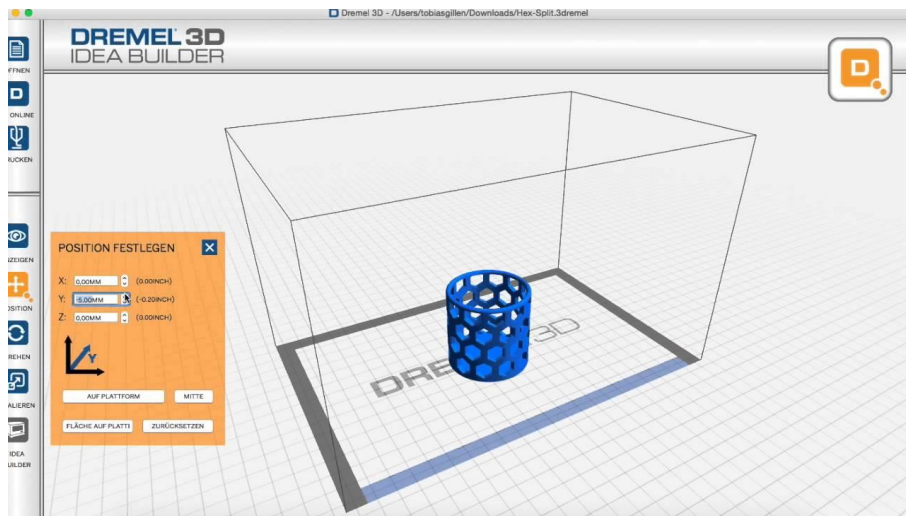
Dremel 3D - /Users/tobiasgillen/Downloads/Hex-Split.3dremel

DREMEL 3D
IDEA BUILDER

FFNEN
ONLINE
UCKEN
ZEIGEN
OSITION
REHEN
ALIEREN
IDEA
UILDER

POSITION FESTLEGEN

X: 0,00MM (0.00INCH)
Y: -5,00MM (-0.20INCH)
Z: 0,00MM (0.00INCH)

Y

AUF PLATTFORM
MITTE
FLÄCHE AUF PLATTI
ZURÜCKSETZEN

DREMEL 3D